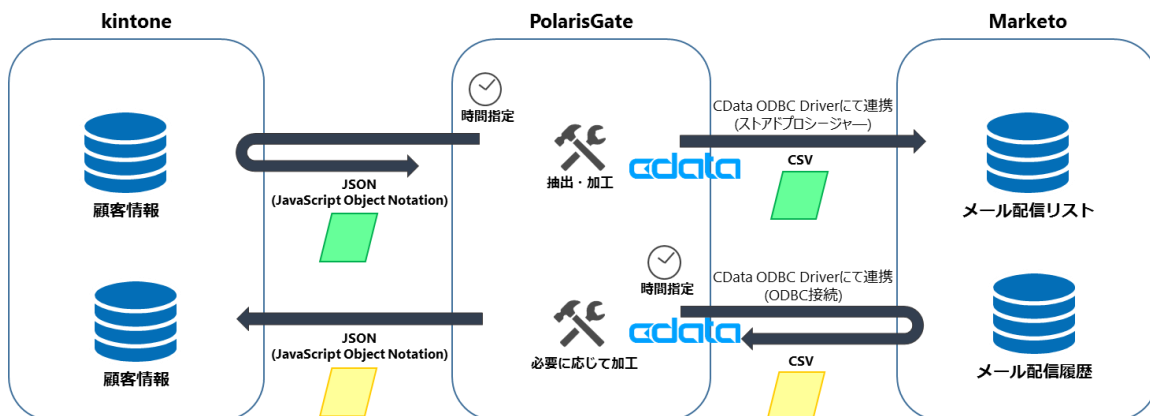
kintone

PolarisGate

Marketo

時間指定

CData ODBC Driverにて連携
(ストアドプロシージャー)

顧客情報

抽出・加工

cdata

CSV

メール配信リスト

JSON
(JavaScript Object Notation)

時間指定

CData ODBC Driverにて連携
(ODBC接続)

顧客情報

必要に応じて加工

cdata

JSON
(JavaScript Object Notation)

CSV

メール配信履歴